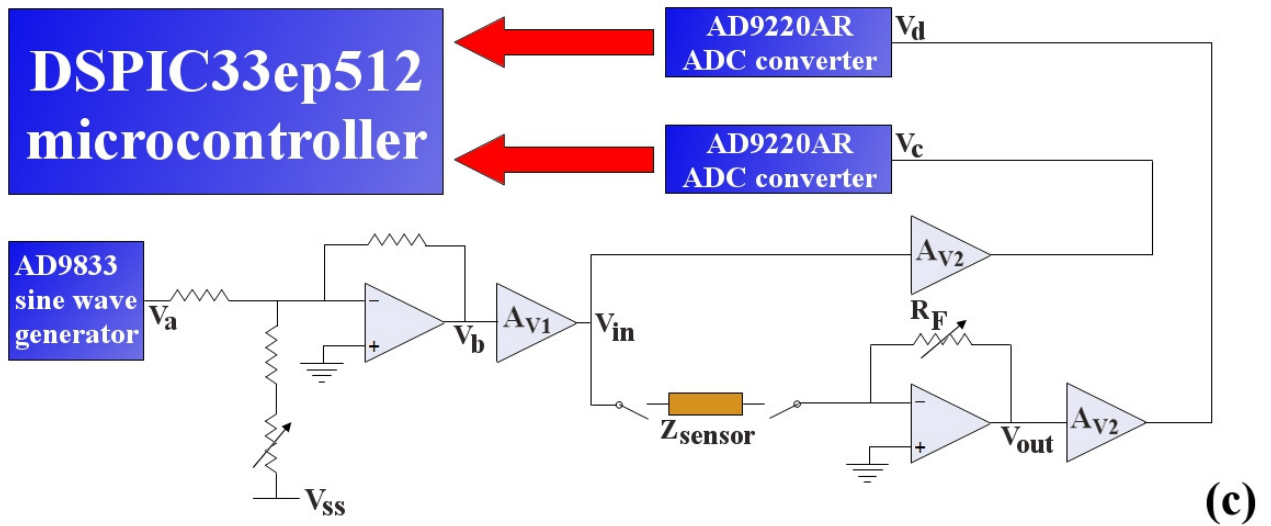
DSPIC33ep512 microcontroller

AD9220AR ADC converter

$V_d$

AD9220AR ADC converter

$V_c$

AD9833 sine wave generator

$V_a$

$V_b$

$A_{V1}$

$V_{in}$

$A_{V2}$

$R_F$

$Z_{sensor}$

$V_{out}$

$A_{V2}$

$V_{SS}$

(c)